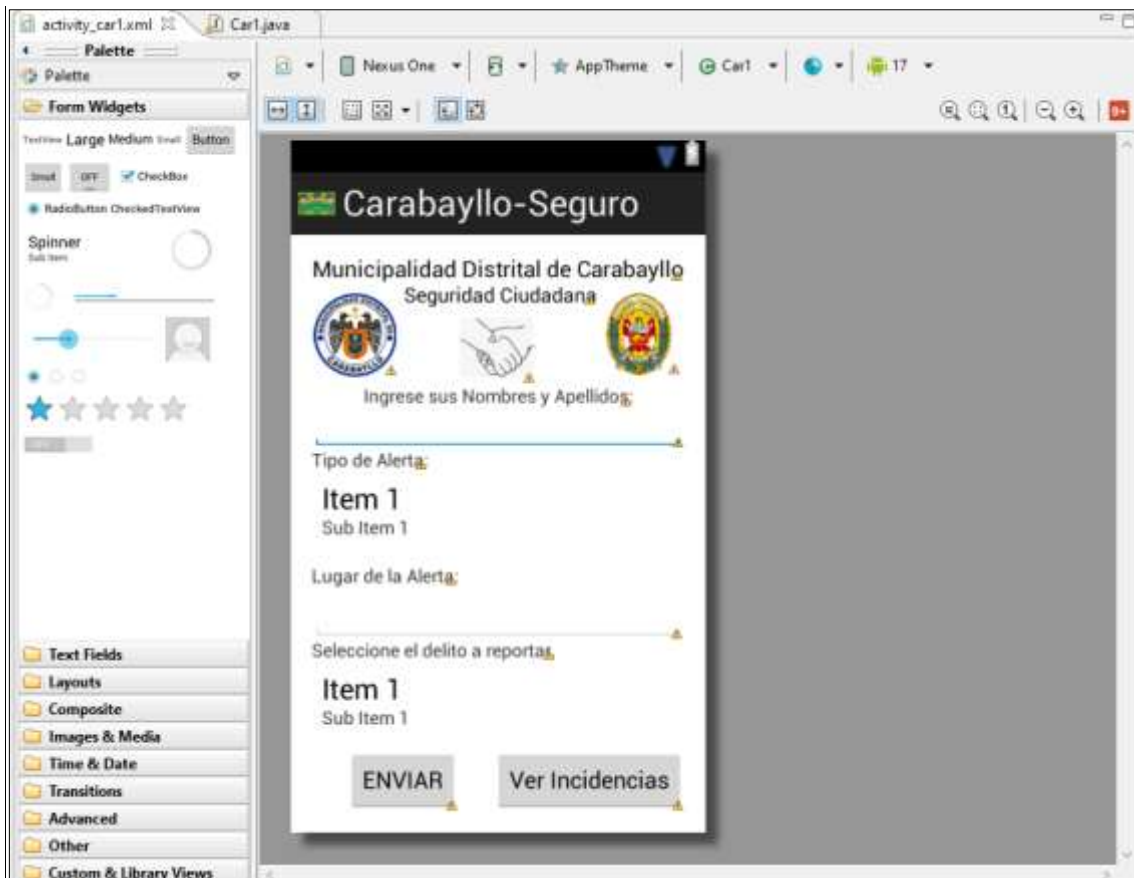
activity_car1.xml Car1.java

Palette
Palette
Form Widgets
TextView Large Medium Small Button
Small OFF CheckBox
RadioButton CheckedTextView
Spinner
Sub Item

Nexus One AppTheme Car1 17

Carabayllo-Seguro

Municipalidad Distrital de Carabayllo
Seguridad Ciudadana

Ingrese sus Nombres y Apellidos

Tipo de Alerta

Item 1
Sub Item 1

Lugar de la Alerta

Seleccione el delito a reportar

Item 1
Sub Item 1

ENVIAR
Ver Incidencias

Text Fields
Layouts
Composite
Images & Media
Time & Date
Transitions
Advanced
Other
Custom & Library Views